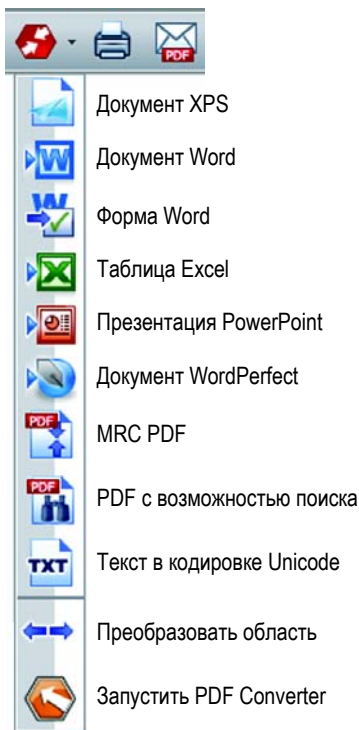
PDF

Документ XPS

Документ Word

Форма Word

Таблица Excel

Презентация PowerPoint

Документ WordPerfect

PDF

MRC PDF

PDF

PDF с возможностью поиска

TXT

Текст в кодировке Unicode

Преобразовать область

Запустить PDF Converter